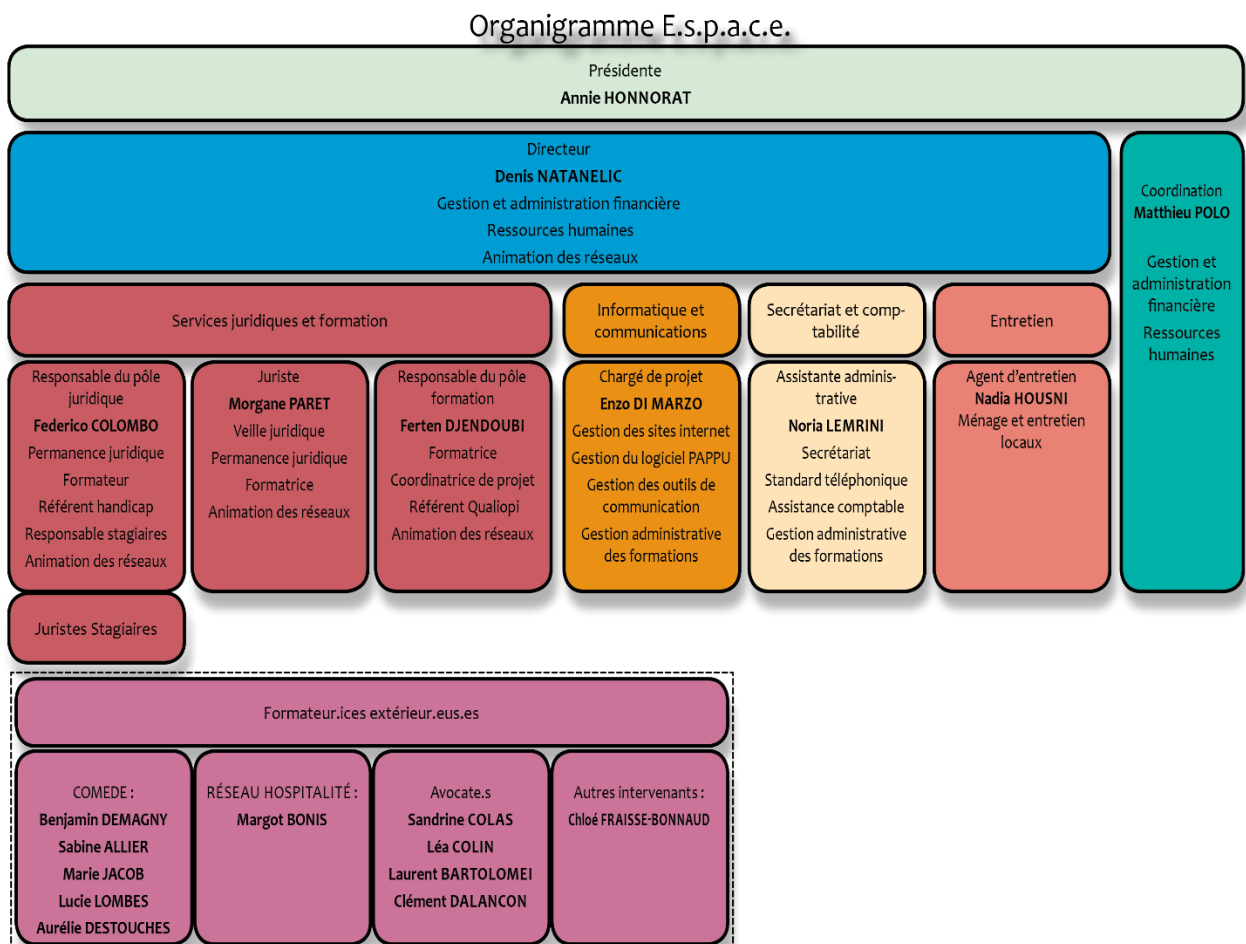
Organigramme E.s.p.a.c.e.

Présidente
Annie HONNORAT

Directeur
Denis NATANELIC
Gestion et administration financière
Ressources humaines
Animation des réseaux

Coordination
Matthieu POLO
Gestion et administration financière
Ressources humaines

Services juridiques et formation

Informatique et communications

Secrétariat et comptabilité

Entretien

Responsable du pôle juridique
Federico COLOMBO
Permanence juridique
Formateur
Référent handicap
Responsable stagiaires
Animation des réseaux

Juriste
Morgane PARET
Veille juridique
Permanence juridique
Formatrice
Animation des réseaux

Responsable du pôle formation
Ferten DJENDOUBI
Formatrice
Coordinatrice de projet
Référent Qualiopi
Animation des réseaux

Chargé de projet
Enzo DI MARZO
Gestion des sites internet
Gestion du logiciel PAPPU
Gestion des outils de communication
Gestion administrative des formations

Assistante administrative
Noria LEMRINI
Secrétariat
Standard téléphonique
Assistance comptable
Gestion administrative des formations

Agent d'entretien
Nadia HOUSNI
Ménage et entretien locaux

Juristes Stagiaires

Formateur.ices extérieur.eus.es

COMEDE :
Benjamin DEMAGNY
Sabine ALLIER
Marie JACOB
Lucie LOMBES
Aurélie DESTOUCHES

RÉSEAU HOSPITALITÉ :
Margot BONIS

Avocate.s
Sandrine COLAS
Léa COLIN
Laurent BARTOLOMEI
Clément DALANCON

Autres intervenants :
Chloé FRAISSE-BONNAUD